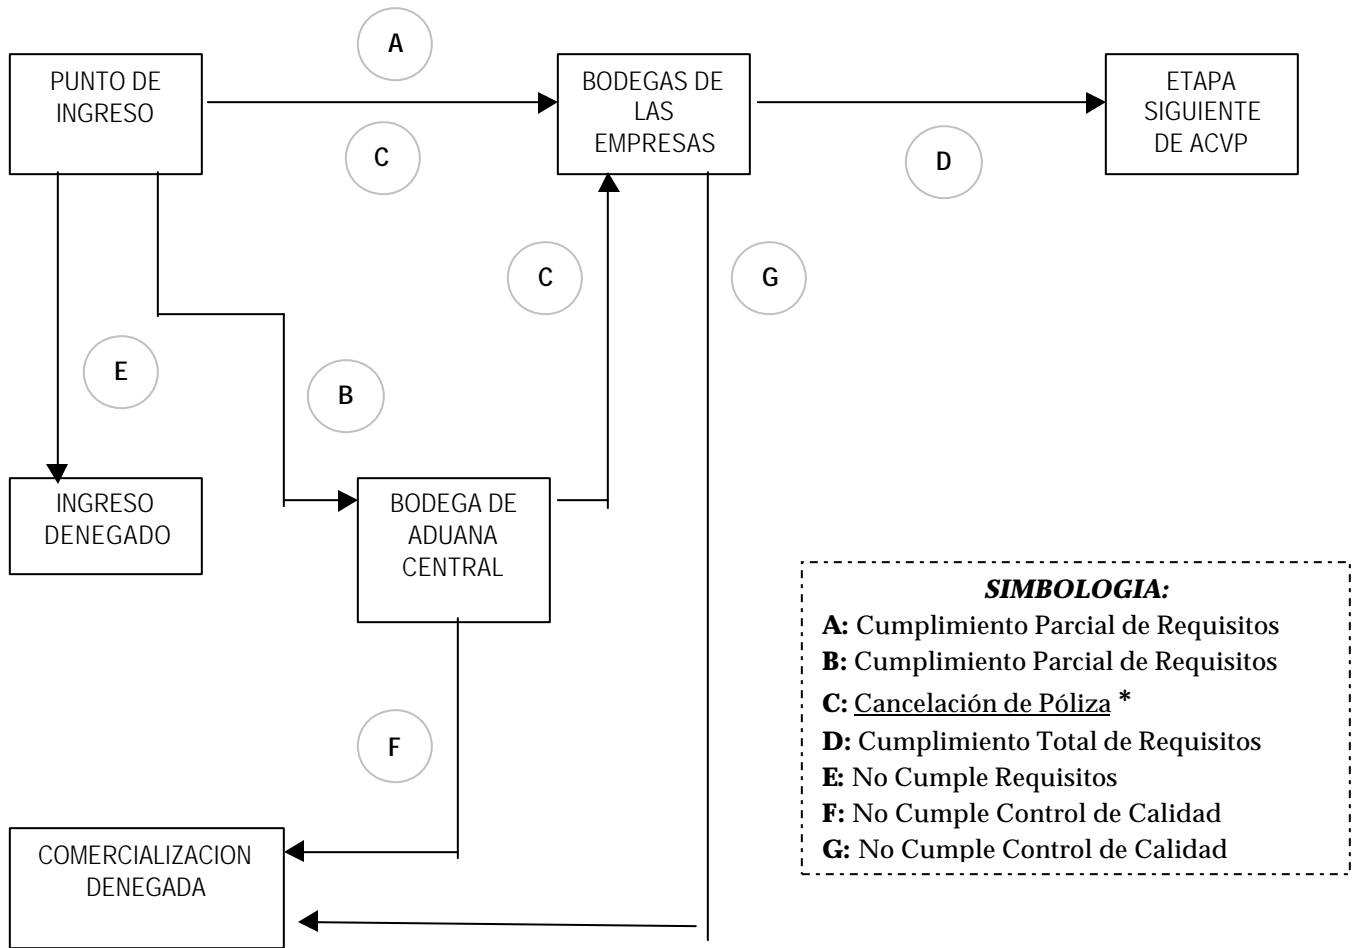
PUNTO DE INGRESO

A

C

BODEGAS DE LAS EMPRESAS

D

ETAPA SIGUIENTE DE ACVP

C

G

E

B

INGRESO DENEGADO

BODEGA DE ADUANA CENTRAL

F

COMERCIALIZACION DENEGADA

SIMBOLOGIA:
A: Cumplimiento Parcial de Requisitos
B: Cumplimiento Parcial de Requisitos
C: Cancelación de Póliza *
D: Cumplimiento Total de Requisitos
E: No Cumple Requisitos
F: No Cumple Control de Calidad
G: No Cumple Control de Calidad